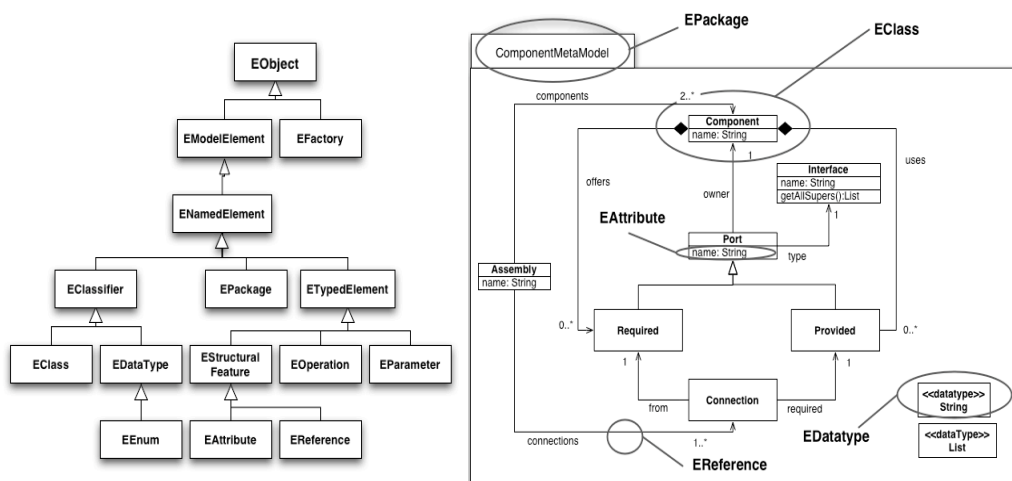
EObject

EModelElement

EFactory

ENamedElement

EClassifier

EPackage

ETypedElement

EClass

EDataType

EStructural Feature

EOperation

EParameter

EEnum

EAttribute

EReference

EPackage

EClass

ComponentMetaModel

components

2..*

Component
name: String

uses

offers

1

Interface
name: String
getAllSupers():List

owner

1

EAttribute

Port
name: String

type

Assembly
name: String

0..*

Required

Provided

0..*

1

1

Connection

from

required

<<datatype>> String

connections

1..*

EDatatype

<<dataType>> List

EReference